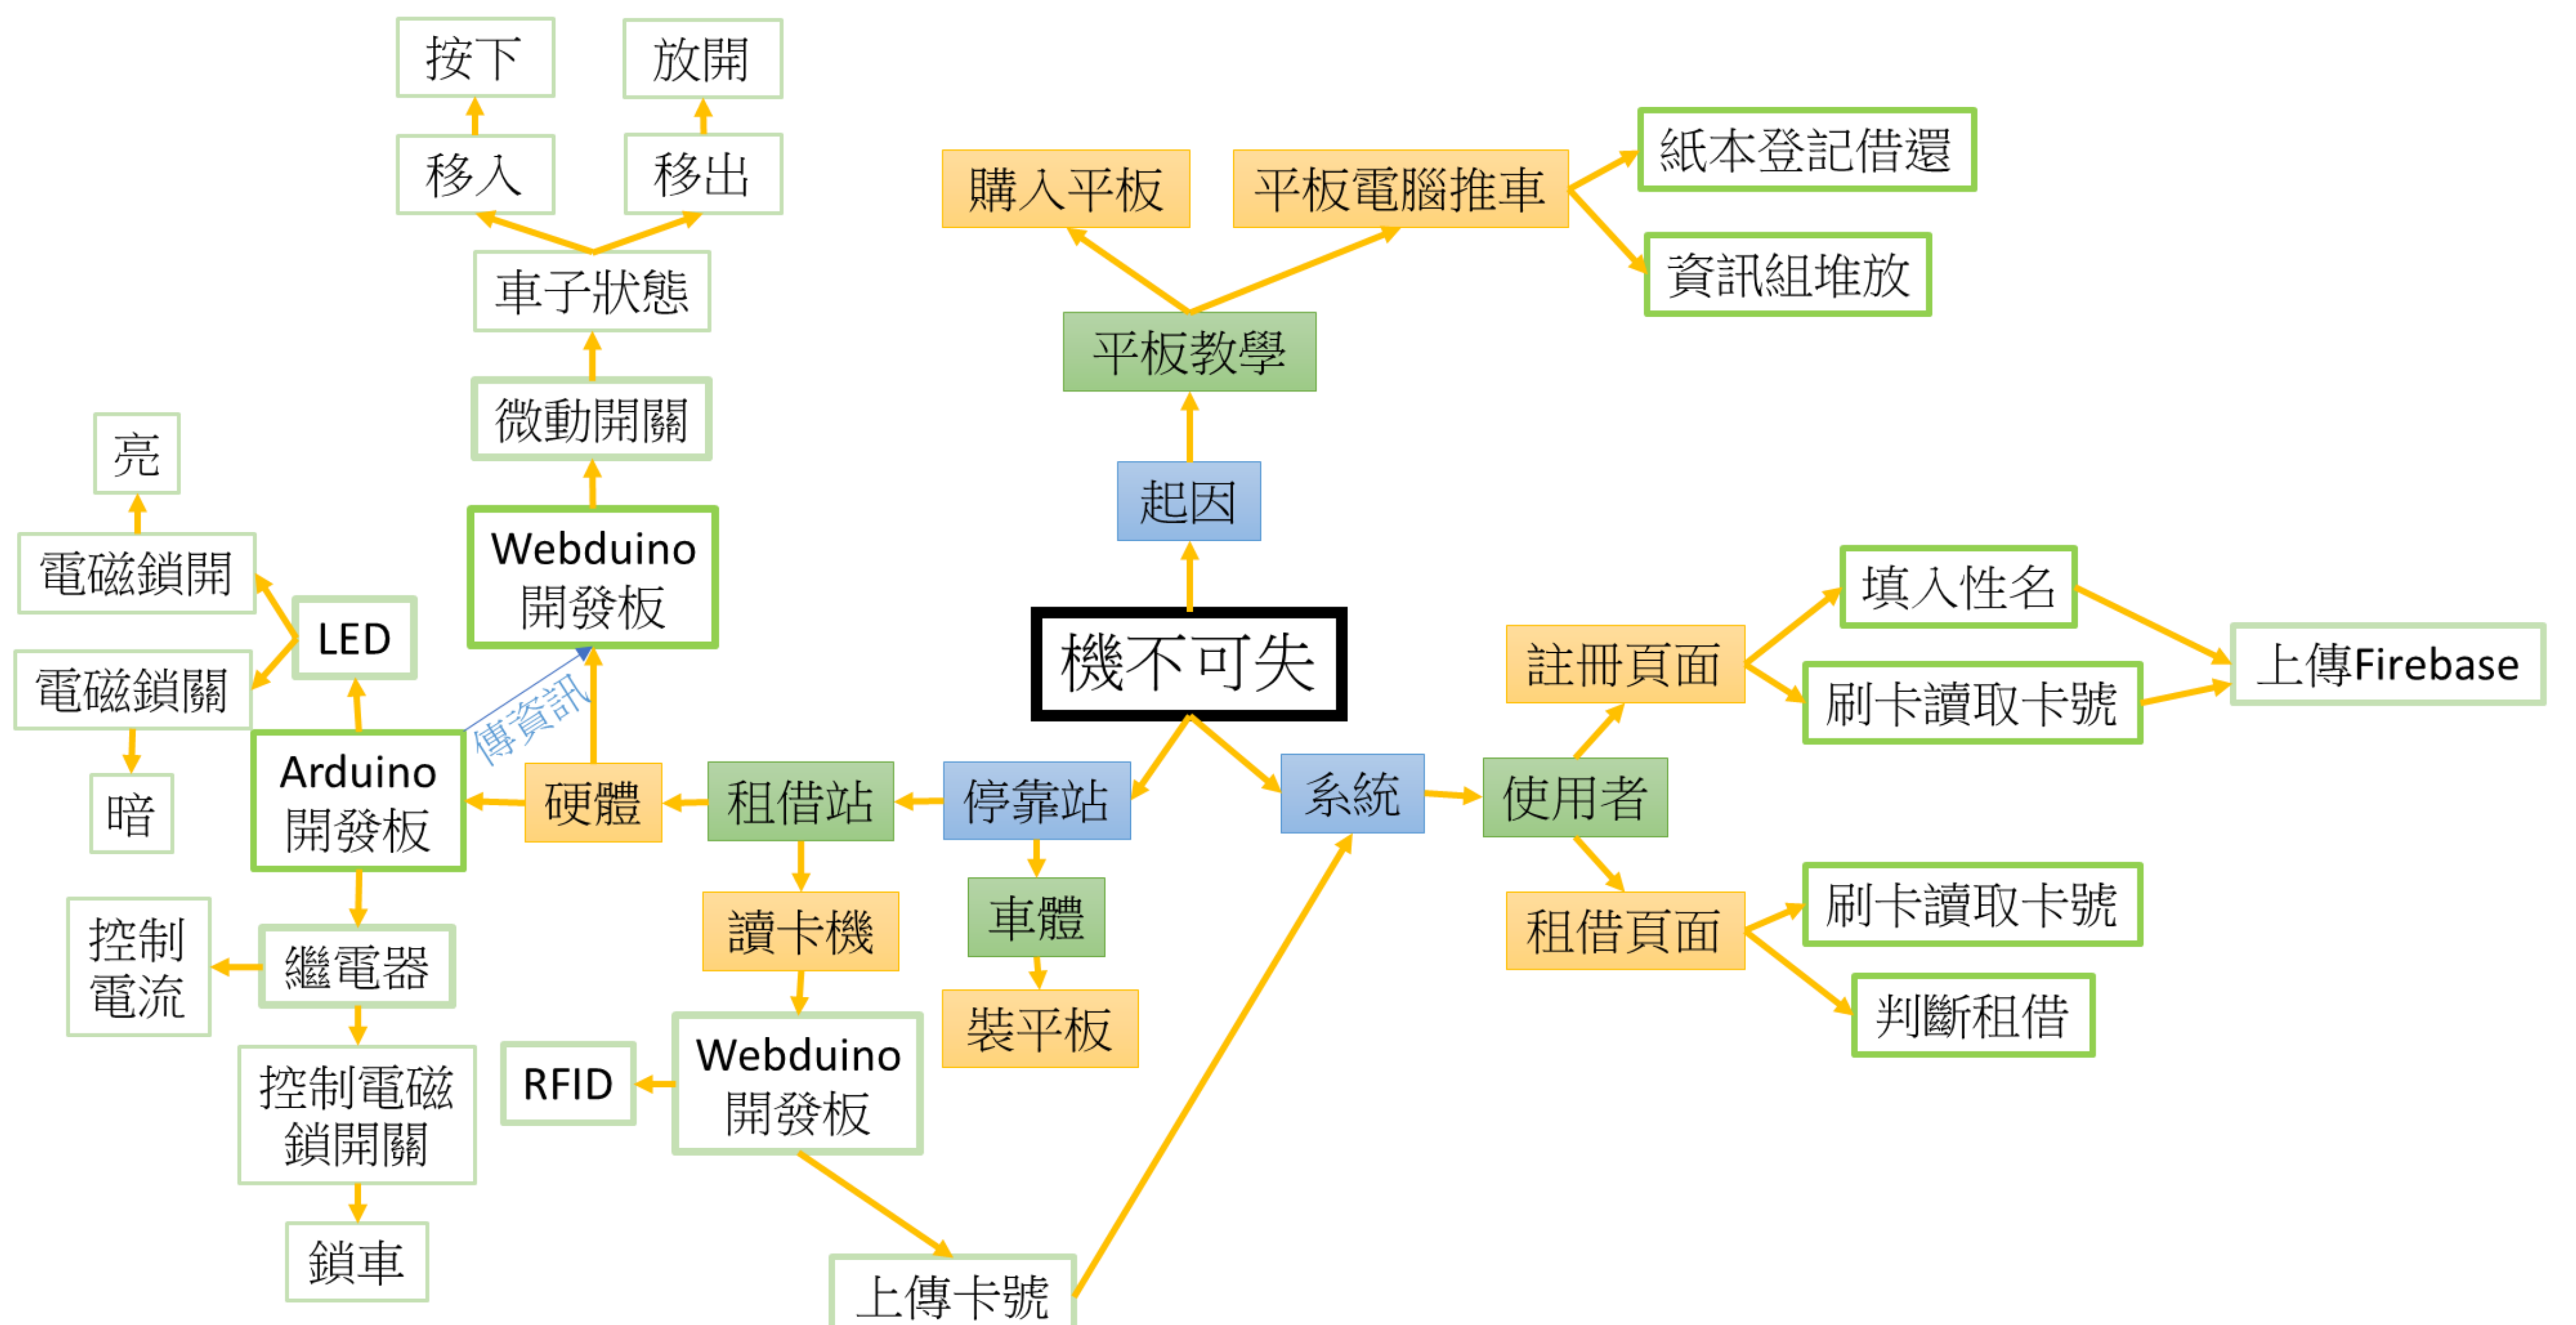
機不可失

起因
平板教學
購入平板
平板電腦推車
紙本登記借還
資訊組堆放

停靠站
車體
裝平板
租借站
讀卡機
Webduino 開發板
RFID
上傳卡號
硬體
Webduino 開發板
傳資訊
微動開關
車子狀態
移入
按下
移出
放開
Arduino 開發板
LED
電磁鎖開
亮
電磁鎖關
暗
繼電器
控制電流
控制電磁鎖開關
鎖車

系統
使用者
註冊頁面
填入性名
刷卡讀取卡號
上傳Firebase
租借頁面
刷卡讀取卡號
判斷租借